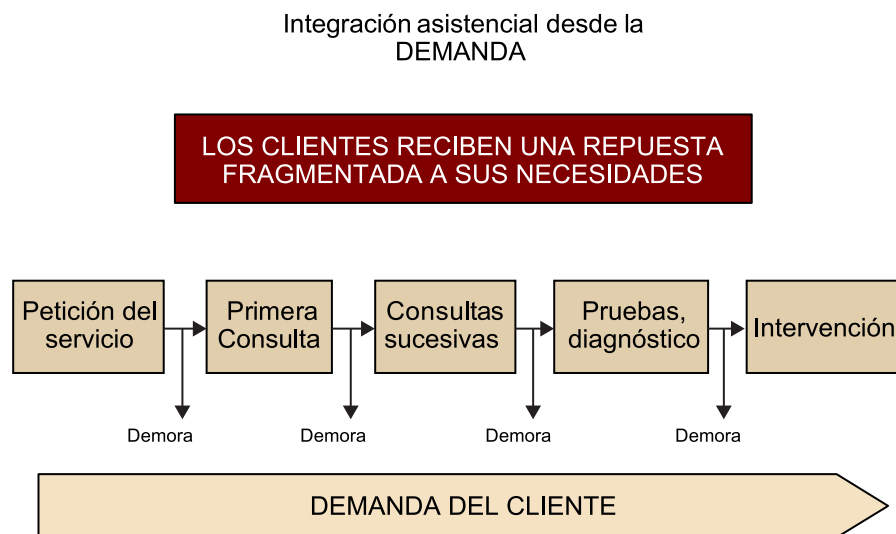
Integración asistencial desde la DEMANDA

LOS CLIENTES RECIBEN UNA REPUESTA FRAGMENTADA A SUS NECESIDADES

Petición del servicio

Primera Consulta

Consultas sucesivas

Pruebas, diagnóstico

Intervención

Demora

Demora

Demora

Demora

DEMANDA DEL CLIENTE